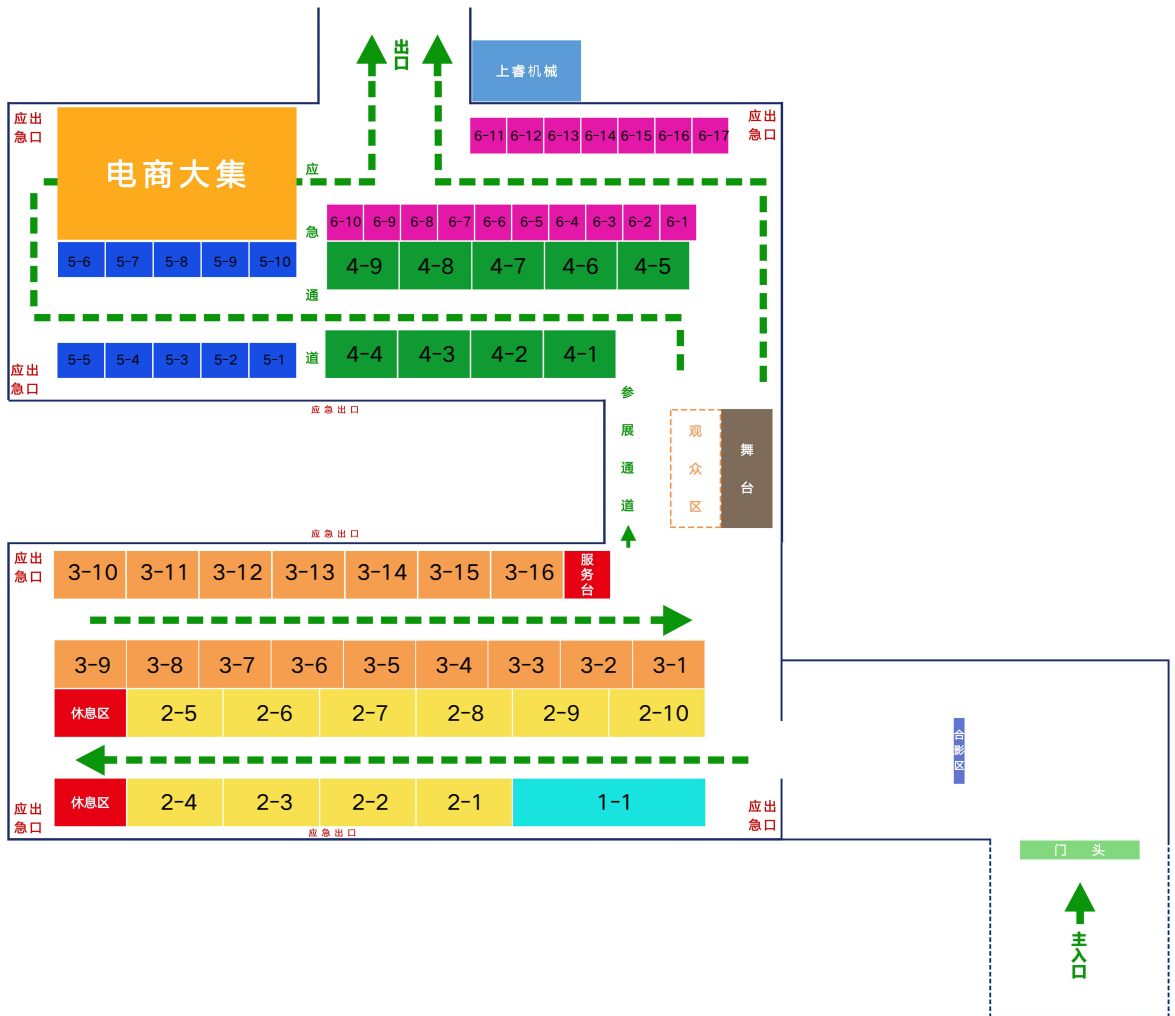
出口

上睿机械

应出急口

电商大集

6-11 6-12 6-13 6-14 6-15 6-16 6-17

应出急口

应急通道

6-10 6-9 6-8 6-7 6-6 6-5 6-4 6-3 6-2 6-1

5-6 5-7 5-8 5-9 5-10

4-9 4-8 4-7 4-6 4-5

应出急口

5-5 5-4 5-3 5-2 5-1

4-4 4-3 4-2 4-1

应急出口

参展通道

观众区

舞台

应急出口

应出急口

3-10 3-11 3-12 3-13 3-14 3-15 3-16

服务台

3-9 3-8 3-7 3-6 3-5 3-4 3-3 3-2 3-1

休息区

2-5 2-6 2-7 2-8 2-9 2-10

合影区

应出急口

休息区

2-4 2-3 2-2 2-1 1-1

应出急口

应急出口

门 头

主入口